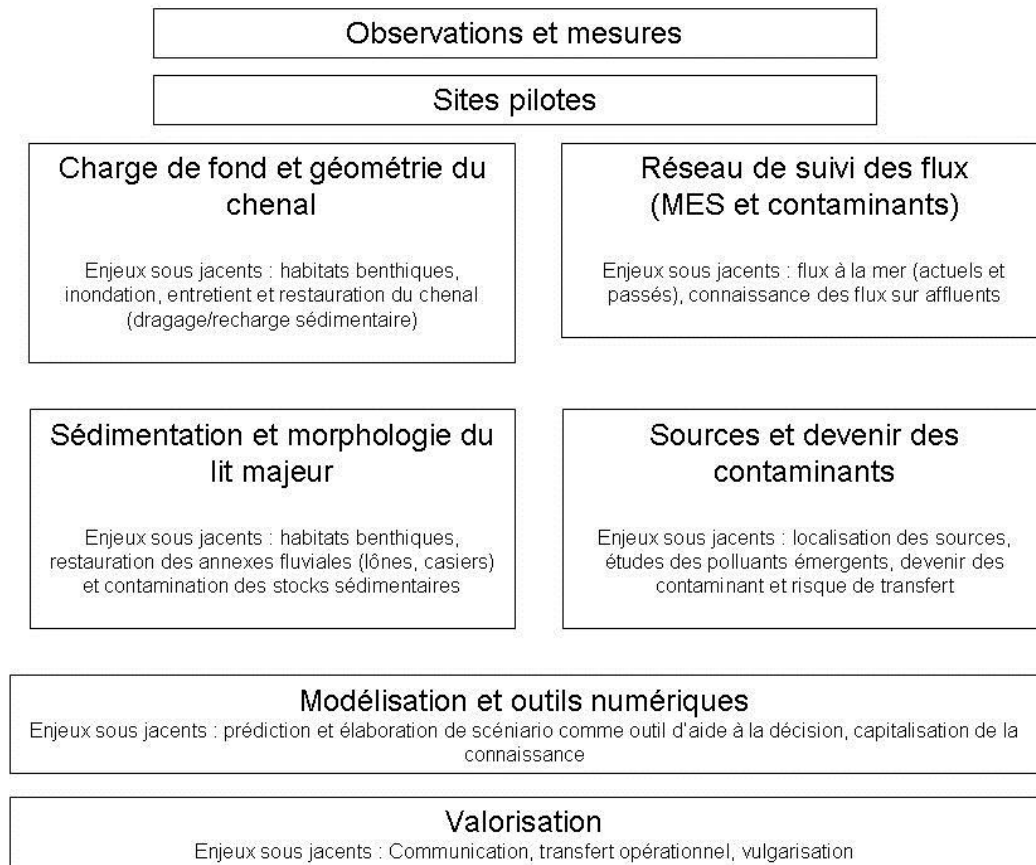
Observations et mesures

Sites pilotes

Charge de fond et géométrie du chenal

Enjeux sous jacents : habitats benthiques, inondation, entretient et restauration du chenal (dragage/recharge sédimentaire)

Réseau de suivi des flux (MES et contaminants)

Enjeux sous jacents : flux à la mer (actuels et passés), connaissance des flux sur affluents

Sédimentation et morphologie du lit majeur

Enjeux sous jacents : habitats benthiques, restauration des annexes fluviales (lônes, casiers) et contamination des stocks sédimentaires

Sources et devenir des contaminants

Enjeux sous jacents : localisation des sources, études des polluants émergents, devenir des contaminant et risque de transfert

Modélisation et outils numériques
Enjeux sous jacents : prédiction et élaboration de scéniario comme outil d'aide à la décision, capitalisation de la connaissance

Valorisation
Enjeux sous jacents : Communication, transfert opérationnel, vulgarisation